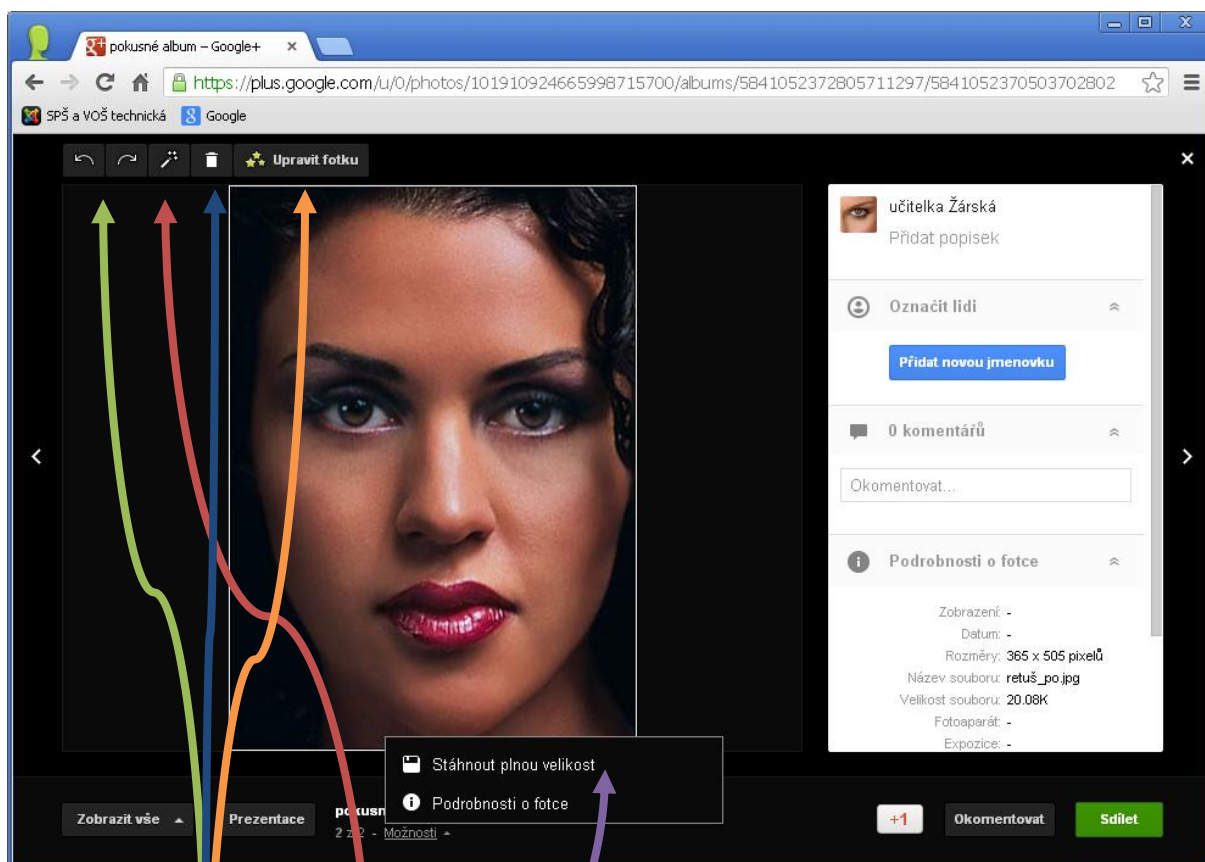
pokusné album – Google+ ×

https://plus.google.com/u/0/photos/101910924665998715700/albums/5841052372805711297/5841052370503702802

SPŠ a VOŠ technická Google

Upravit fotku

×

učitelka Žárská

Přidat popisek

Označit lidi

Přidat novou jmenovku

0 komentářů

Okomentovat...

Podrobnosti o fotce

Zobrazení: -
Datum: -
Rozměry: 365 x 505 pixelů
Název souboru: retuš_po.jpg
Velikost souboru: 20.08K
Fotoaparát: -
Expozice: -

Stáhnout plnou velikost

Podrobnosti o fotce

Zobrazit vše

Prezentace

pokusn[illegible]
2 z 2 - Možnosti

+1

Okomentovat

Sdílet